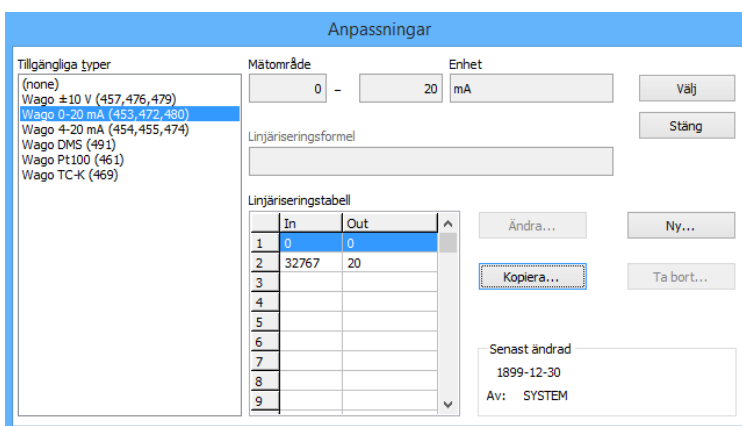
Anpassningar

Tillgängliga typer
(none)
Wago ±10 V (457,476,479)
Wago 0-20 mA (453,472,480)
Wago 4-20 mA (454,455,474)
Wago DMS (491)
Wago Pt100 (461)
Wago TC-K (469)

Mätområde
0 – 20

Enhet
mA

Välj

Stäng

Linjäriseringsformel

Linjäriseringstabell

|   | In | Out |
|---|---|---|
| 1 | 0 | 0 |
| 2 | 32767 | 20 |
| 3 | | |
| 4 | | |
| 5 | | |
| 6 | | |
| 7 | | |
| 8 | | |
| 9 | | |

Ändra...

Ny...

Kopiera...

Ta bort...

Senast ändrad
1899-12-30
Av: SYSTEM